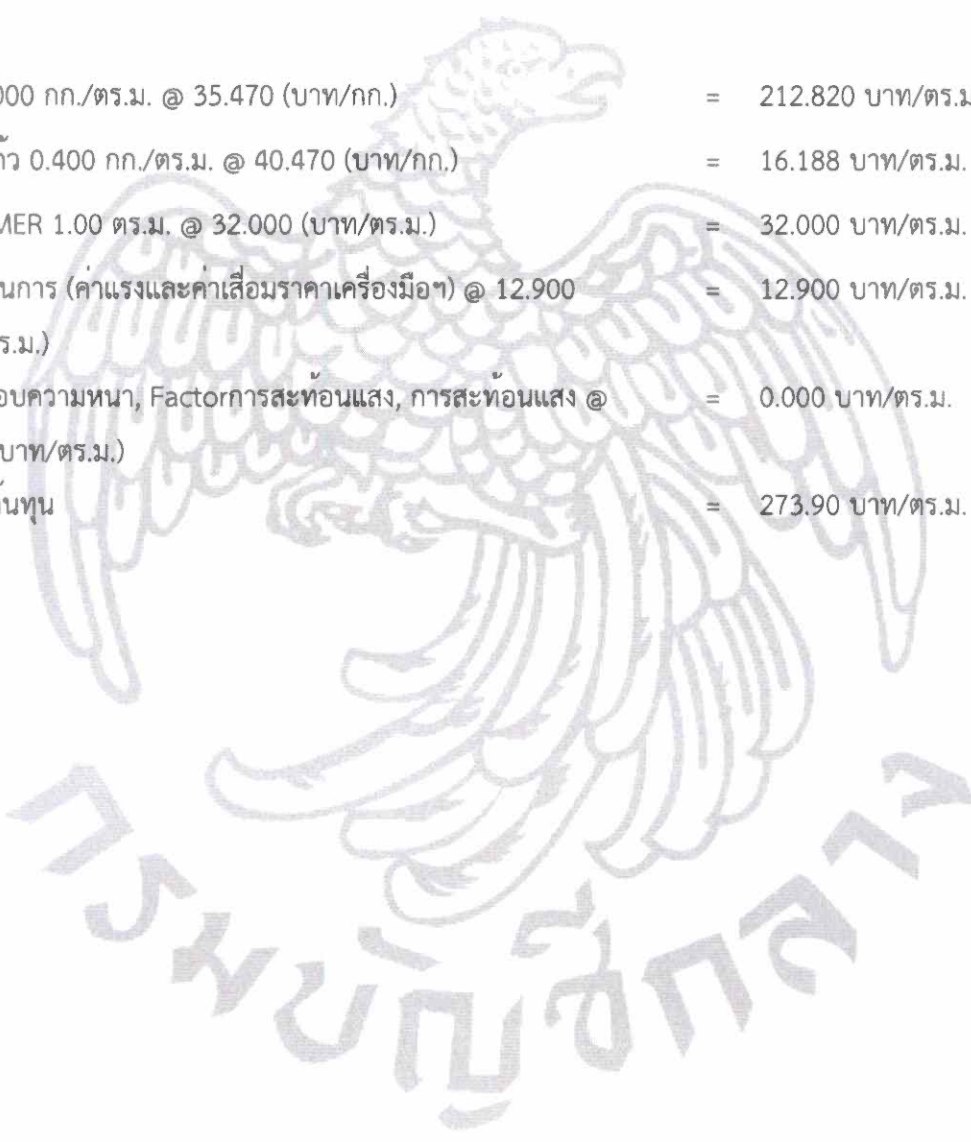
00 กก./ตร.ม. @ 35.470 (บาท/กก.) = 212.820 บาท/ตร.ม

ว 0.400 กก./ตร.ม. @ 40.470 (บาท/กก.) = 16.188 บาท/ตร.ม.

MER 1.00 ตร.ม. @ 32.000 (บาท/ตร.ม.) = 32.000 บาท/ตร.ม.

นการ (ค่าแรงและค่าเสื่อมราคาเครื่องมือฯ) @ 12.900 ร.ม.) = 12.900 บาท/ตร.ม.

อบความหนา, Factorการสะท้อนแสง, การสะท้อนแสง @ บาท/ตร.ม.) = 0.000 บาท/ตร.ม.

นทุน = 273.90 บาท/ตร.ม.

กรมบัญชีกลาง